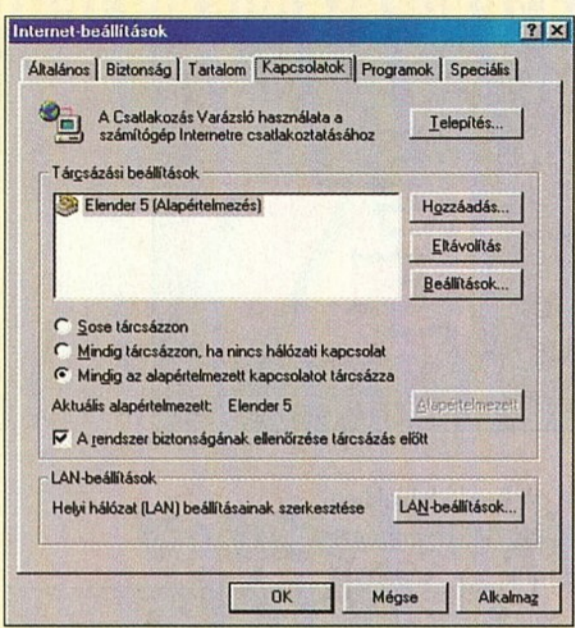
Internet-beállítások

? X

Általános | Biztonság | Tartalom | Kapcsolatok | Programok | Speciális

A Csatlakozás Varázsló használata a számítógép Internetre csatlakoztatásához

Telepítés...

Tárcsázási beállítások

Elender 5 (Alapértelmezés)

Hozzáadás...

Eltávolítás

Beállítások...

Sose tárcsázzon

Mindig tárcsázzon, ha nincs hálózati kapcsolat

Mindig az alapértelmezett kapcsolatot tárcsázza

Aktuális alapértelmezett: Elender 5

Alapértelmezett

A rendszer biztonságának ellenőrzése tárcsázás előtt

LAN-beállítások

Helyi hálózat (LAN) beállításainak szerkesztése

LAN-beállítások...

OK

Mégse

Alkalmaz